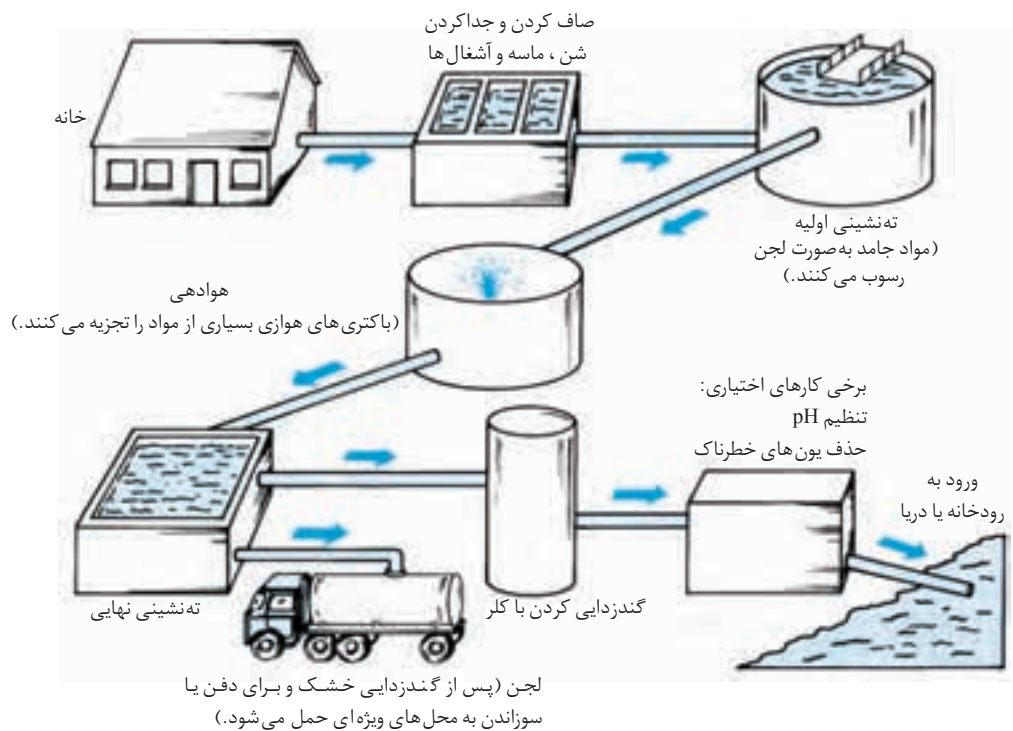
صاف کردن و جداکردن
شن ، ماسه و آشغال‌ها

خانه

ته‌نشینی اولیه
(مواد جامد به‌صورت لجن
رسوب می کنند.)

هوادهی
(باکتری‌های هوازی بسیاری از مواد را تجزیه می کنند.)

برخی کارهای اختیاری:
تنظیم pH
حذف یون‌های خطرناک

ورود به
رودخانه یا دریا

ته‌نشینی نهایی

گندزدایی کردن با کلر

لجن (پس از گندزدایی خشک و برای دفن یا
سوزاندن به محل‌های ویژه‌ای حمل می‌شود.)